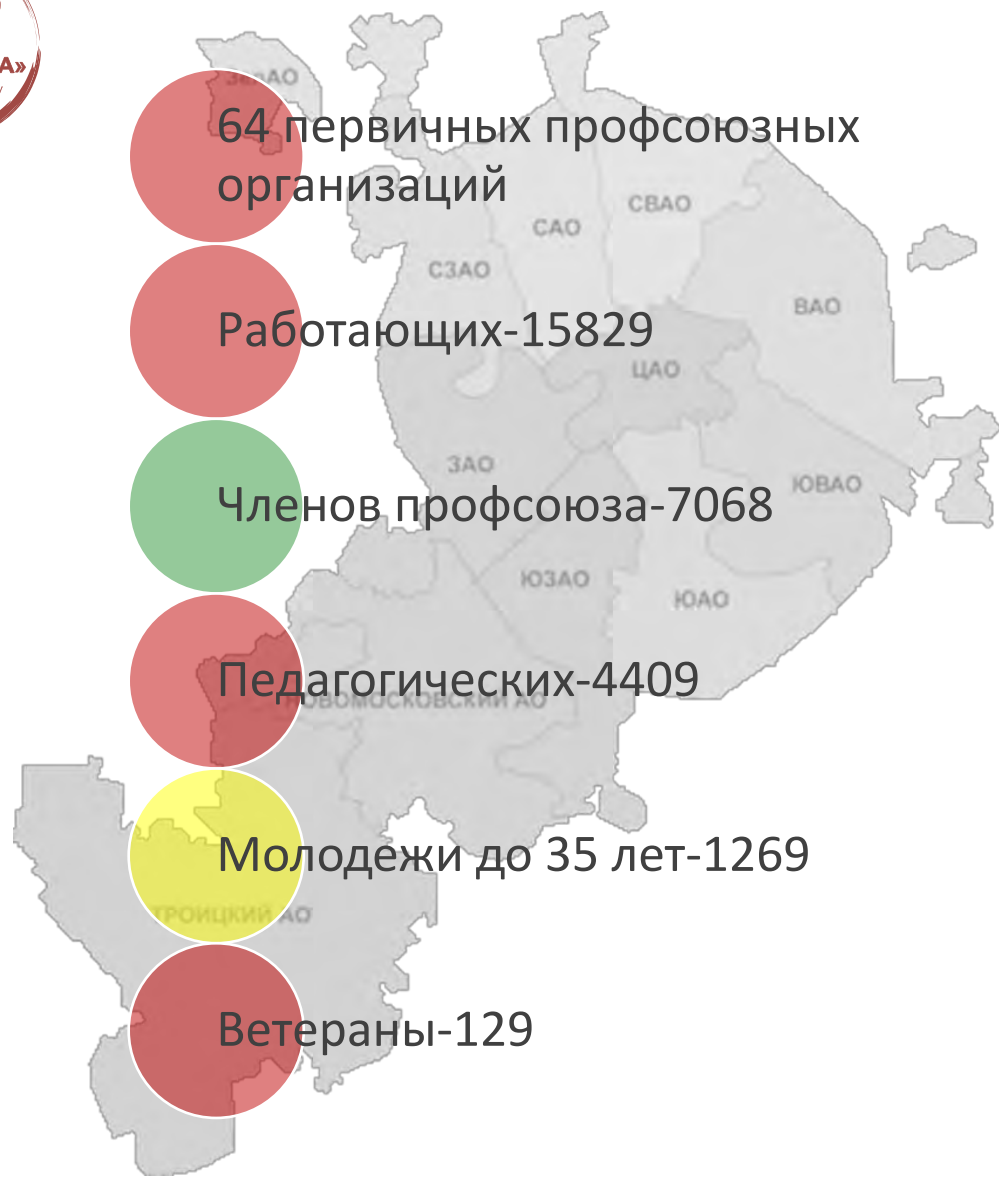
А»

ЗелАО

64 первичных профсоюзных организаций

САО

СВАО

СЗАО

ВАО

Работающих-15829

ЦАО

ЗАО

ЮВАО

Членов профсоюза-7068

ЮЗАО

ЮАО

Педагогических-4409

НОВОМОСКОВСКИЙ АО

Молодежи до 35 лет-1269

ТРОИЦКИЙ АО

Ветераны-129